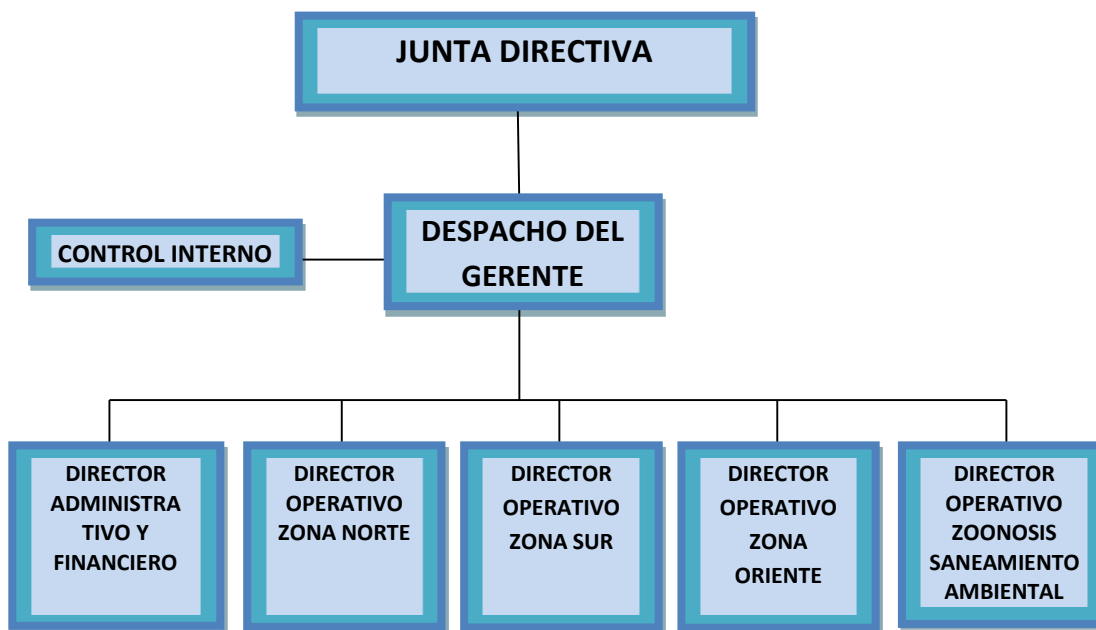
JUNTA DIRECTIVA

CONTROL INTERNO

DESPACHO DEL GERENTE

DIRECTOR ADMINISTRATIVO Y FINANCIERO

DIRECTOR OPERATIVO ZONA NORTE

DIRECTOR OPERATIVO ZONA SUR

DIRECTOR OPERATIVO ZONA ORIENTE

DIRECTOR OPERATIVO ZOONOSIS SANEAMIENTO AMBIENTAL